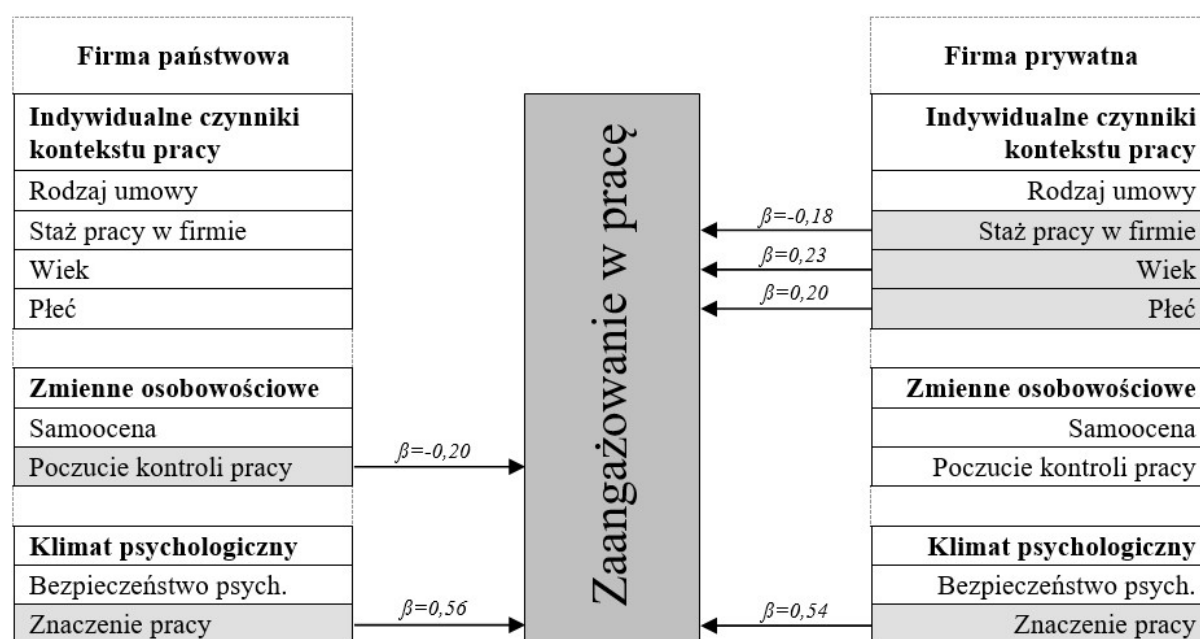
Firma państwowa

Indywidualne czynniki kontekstu pracy
Rodzaj umowy
Staż pracy w firmie
Wiek
Płeć

Zmienne osobowościowe
Samoocena
Poczucie kontroli pracy

Klimat psychologiczny
Bezpieczeństwo psych.
Znaczenie pracy

$\beta$=-0,20
$\beta$=0,56

Zaangażowanie w pracę

$\beta$=-0,18
$\beta$=0,23
$\beta$=0,20
$\beta$=0,54

Firma prywatna

Indywidualne czynniki kontekstu pracy
Rodzaj umowy
Staż pracy w firmie
Wiek
Płeć

Zmienne osobowościowe
Samoocena
Poczucie kontroli pracy

Klimat psychologiczny
Bezpieczeństwo psych.
Znaczenie pracy